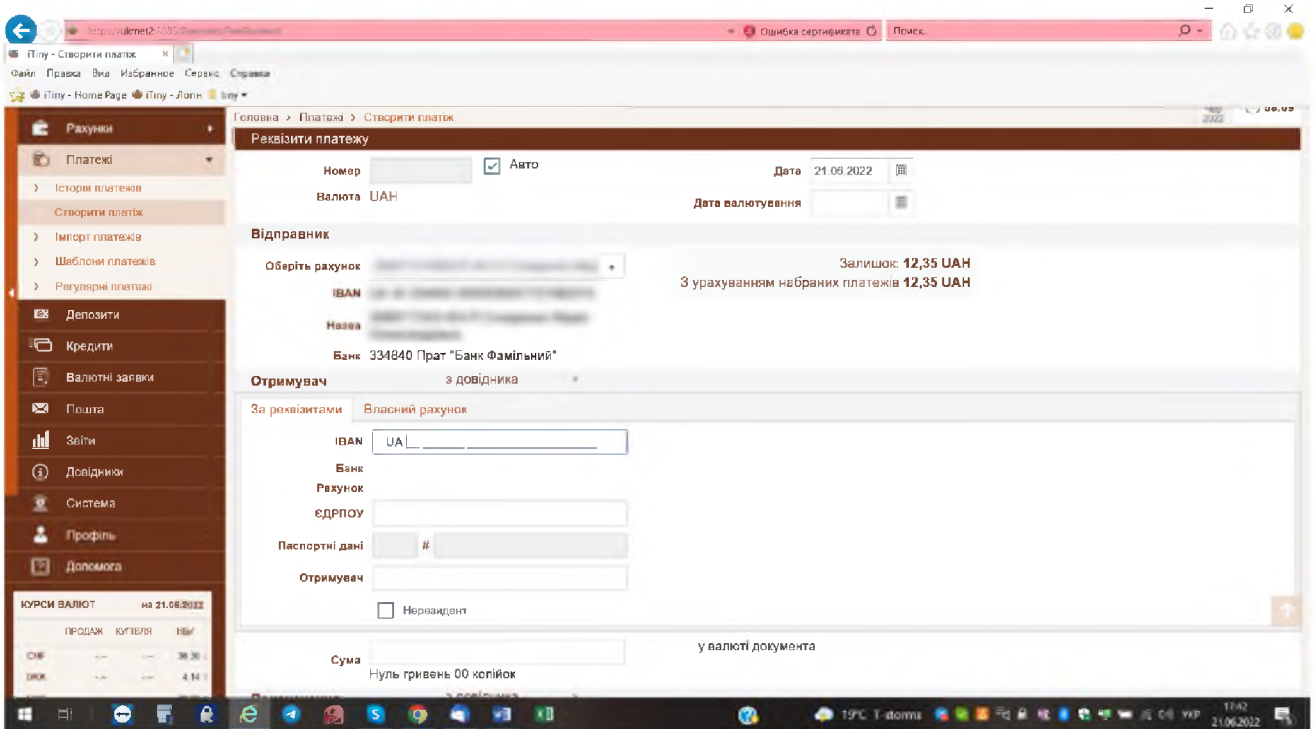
Ошибка сертификата
Поиск...
iTiny - Створити платіж
Файл Правка Вид Избранное Сервис Справка
iTiny - Home Page iTiny - Логін
Головна > Платежі > Створити платіж
Реквізити платежу
Номер
Авто
Дата 21.06.2022
Валюта UAH
Дата валютування
Відправник
Оберіть рахунок
Залишок: 12,35 UAH
З урахуванням набраних платежів 12,35 UAH
IBAN
Назва
Банк 334840 Прат "Банк Фамільний"
Отримувач з довідника
За реквізитами Власний рахунок
IBAN UA
Банк
Рахунок
ЄДРПОУ
Паспортні дані #
Отримувач
Нерезидент
Сума
у валюті документа
Нуль гривень 00 копійок
Рахунки
Платежі
Історія платежів
Створити платіж
Імпорт платежів
Шаблони платежів
Регулярні платежі
Депозити
Кредити
Валютні заявки
Пошта
Звіти
Довідники
Система
Профіль
Допомога
КУРСИ ВАЛЮТ на 21.06.2022
ПРОДАЖ КУПІВЛЯ НБУ
CHF
DKK
19°C T-storms
УКР
17:42
21.06.2022